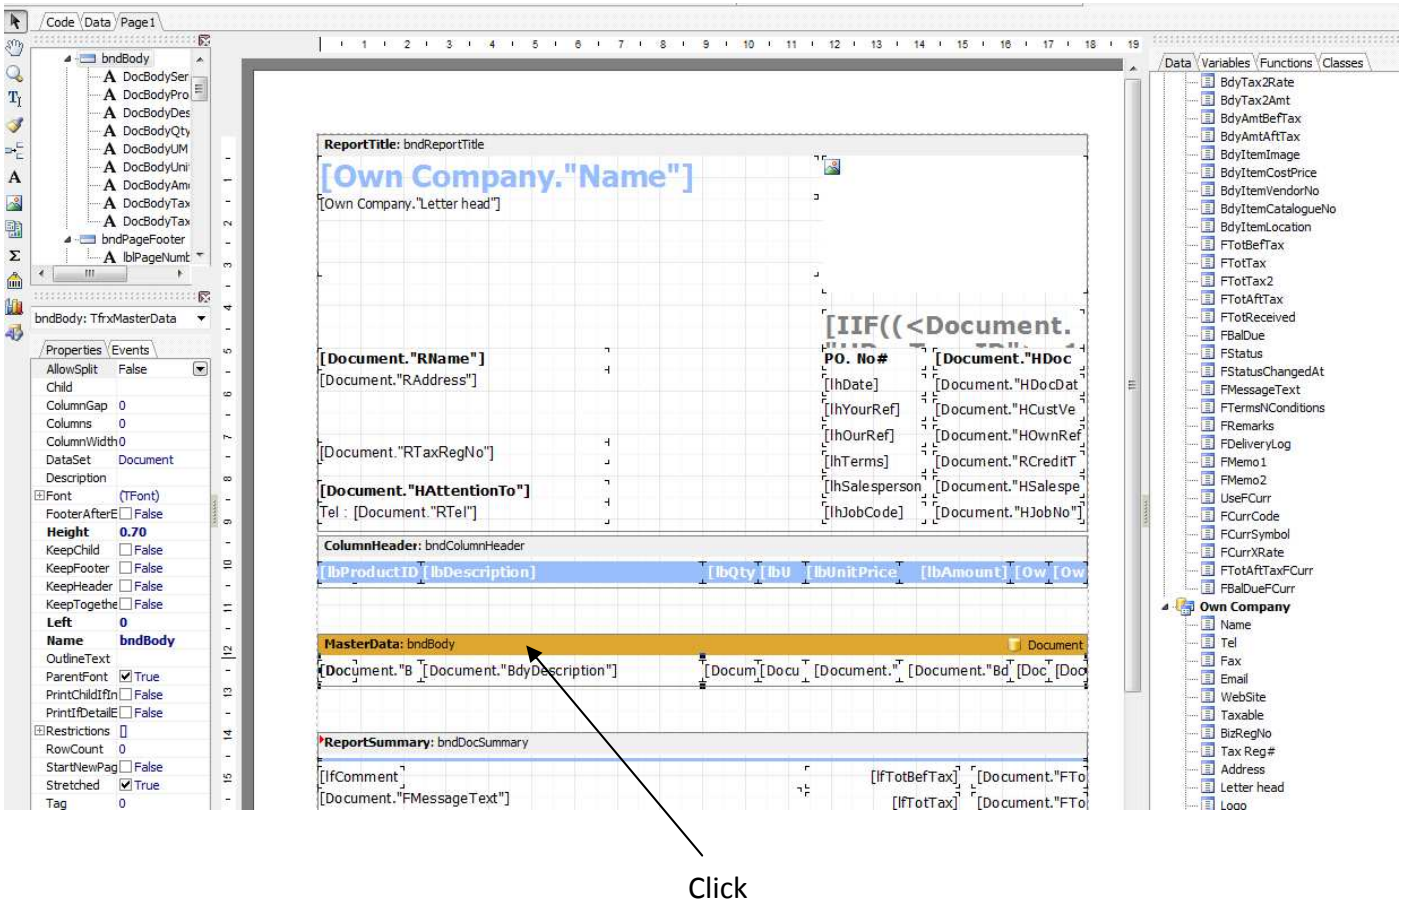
Code Data Page1

bndBody
A DocBodySer
A DocBodyPro
A DocBodyDes
A DocBodyQty
A DocBodyUM
A DocBodyUni
A DocBodyAm
A DocBodyTax
A DocBodyTax
bndPageFooter
A lblPageNumb

bndBody: TfrxMasterData

Properties Events

| Property | Value |
|---|---|
| AllowSplit | False |
| Child | |
| ColumnGap | 0 |
| Columns | 0 |
| ColumnWidth | 0 |
| DataSet | Document |
| Description | |
| Font | (TFont) |
| FooterAfterE | False |
| Height | 0.70 |
| KeepChild | False |
| KeepFooter | False |
| KeepHeader | False |
| KeepTogethe | False |
| Left | 0 |
| Name | bndBody |
| OutlineText | |
| ParentFont | True |
| PrintChildIfIn | False |
| PrintIfDetailE | False |
| Restrictions | [] |
| RowCount | 0 |
| StartNewPag | False |
| Stretched | True |
| Tag | 0 |

1 2 3 4 5 6 7 8 9 10 11 12 13 14 15 16 17 18 19

ReportTitle: bndReportTitle
[Own Company."Name"]
[Own Company."Letter head"]
[IIF((<Document.
[Document."RName"]
[Document."RAddress"]
PO. No#
[Document."HDoc
[lhDate]
[Document."HDocDat
[lhYourRef]
[Document."HCustVe
[lhOurRef]
[Document."HOwnRef
[lhTerms]
[Document."RCreditT
[Document."RTaxRegNo"]
[lhSalesperson
[Document."HSalespe
[Document."HAttentionTo"]
Tel : [Document."RTel"]
[lhJobCode]
[Document."HJobNo"]
ColumnHeader: bndColumnHeader
[lbProductID [lbDescription] [lbQty [lbU [lbUnitPrice [lbAmount] [Ow [Ow
MasterData: bndBody
Document
[Document."B [Document."BdyDescription"] [Docum [Docu [Document." [Document."Bd [Doc [Doc
ReportSummary: bndDocSummary
[lfComment
[lfTotBefTax] [Document."FTo
[Document."FMessageText"]
[lfTotTax] [Document."FTo

Data Variables Functions Classes
BdyTax2Rate
BdyTax2Amt
BdyAmtBefTax
BdyAmtAftTax
BdyItemImage
BdyItemCostPrice
BdyItemVendorNo
BdyItemCatalogueNo
BdyItemLocation
FTotBefTax
FTotTax
FTotTax2
FTotAftTax
FTotReceived
FBalDue
FStatus
FStatusChangedAt
FMessageText
FTermsNConditions
FRemarks
FDeliveryLog
FMemo1
FMemo2
UseFCurr
FCurrCode
FCurrSymbol
FCurrXRate
FTotAftTaxFCurr
FBalDueFCurr
Own Company
Name
Tel
Fax
Email
WebSite
Taxable
BizRegNo
Tax Reg#
Address
Letter head
Logo

Click